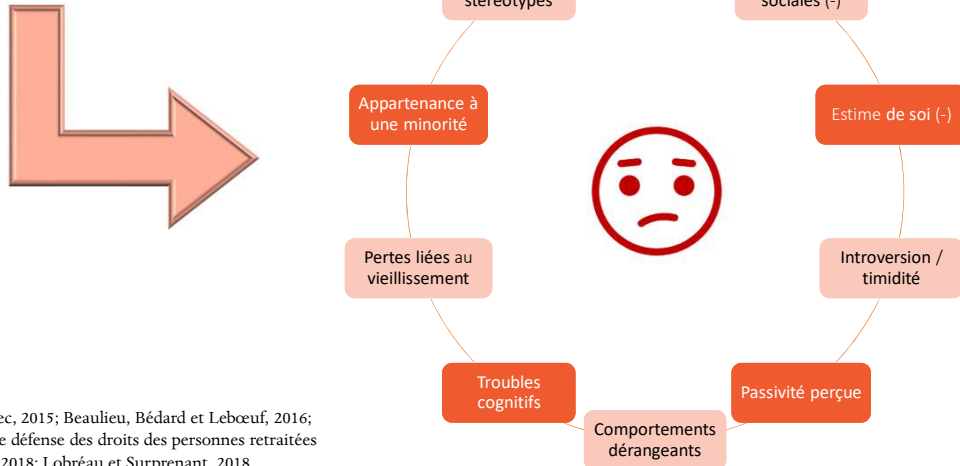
stéréotypes

sociales (-)

Appartenance à une minorité

Estime de soi (-)

Pertes liées au vieillissement

Introversion / timidité

Troubles cognitifs

Passivité perçue

Comportements dérangeants

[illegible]ec, 2015; Beaulieu, Bédard et Lebœuf, 2016; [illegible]e défense des droits des personnes retraitées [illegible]2018; Lobréau et Surprenant, 2018